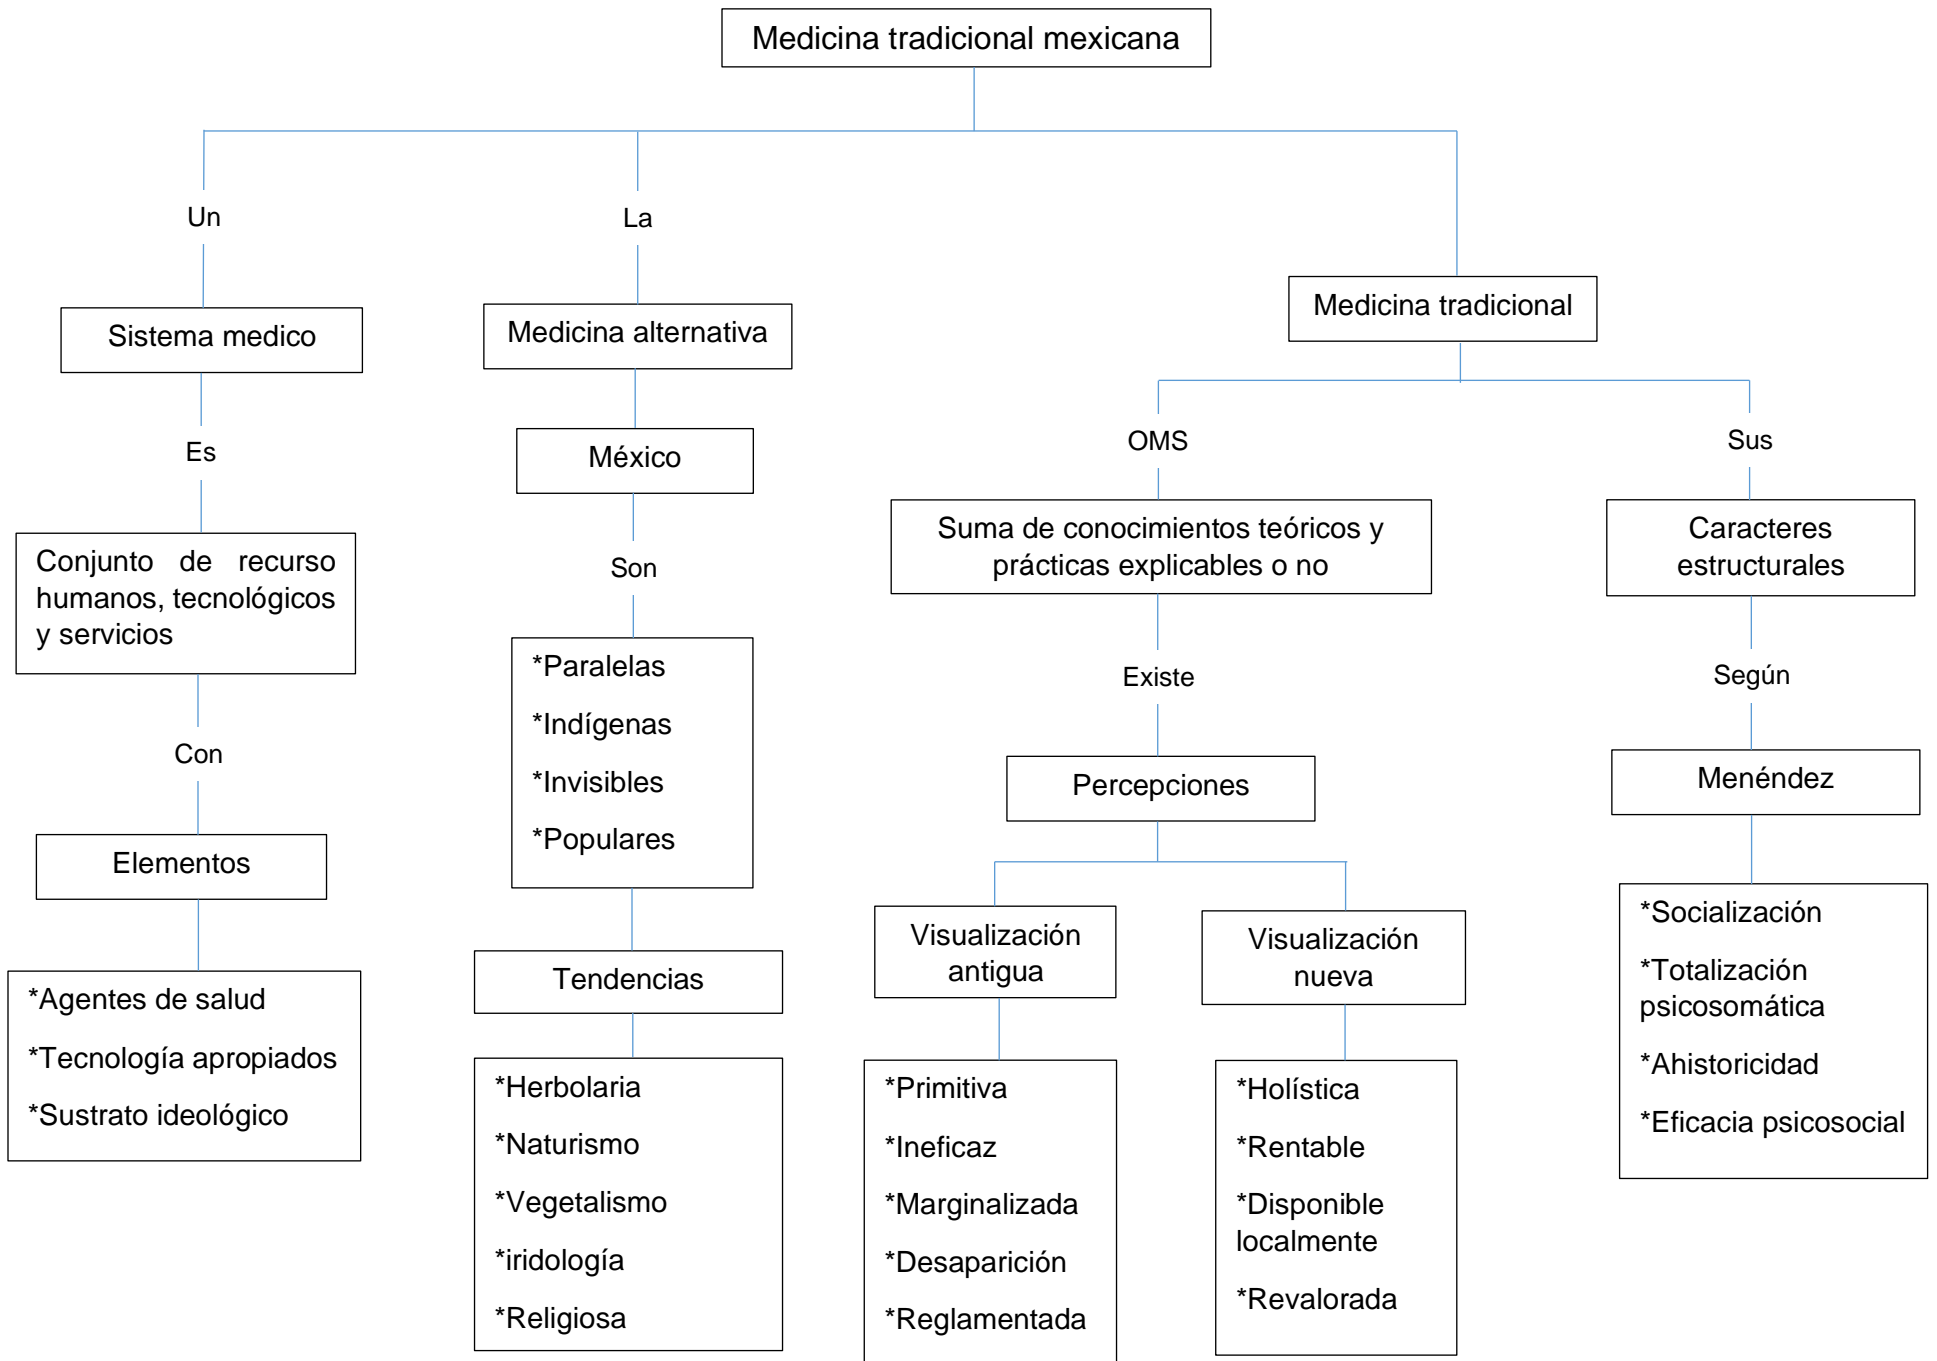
Medicina tradicional mexicana

Un

Sistema medico

Es

Conjunto de recurso humanos, tecnológicos y servicios

Con

Elementos

*Agentes de salud

*Tecnología apropiados

*Sustrato ideológico

La

Medicina alternativa

México

Son

*Paralelas

*Indígenas

*Invisibles

*Populares

Tendencias

*Herbolaria

*Naturismo

*Vegetalismo

*iridología

*Religiosa

Medicina tradicional

OMS

Suma de conocimientos teóricos y prácticas explicables o no

Existe

Percepciones

Visualización antigua

*Primitiva

*Ineficaz

*Marginalizada

*Desaparición

*Reglamentada

Visualización nueva

*Holística

*Rentable

*Disponible localmente

*Revalorada

Sus

Caracteres estructurales

Según

Menéndez

*Socialización

*Totalización psicosomática

*Ahistoricidad

*Eficacia psicosocial